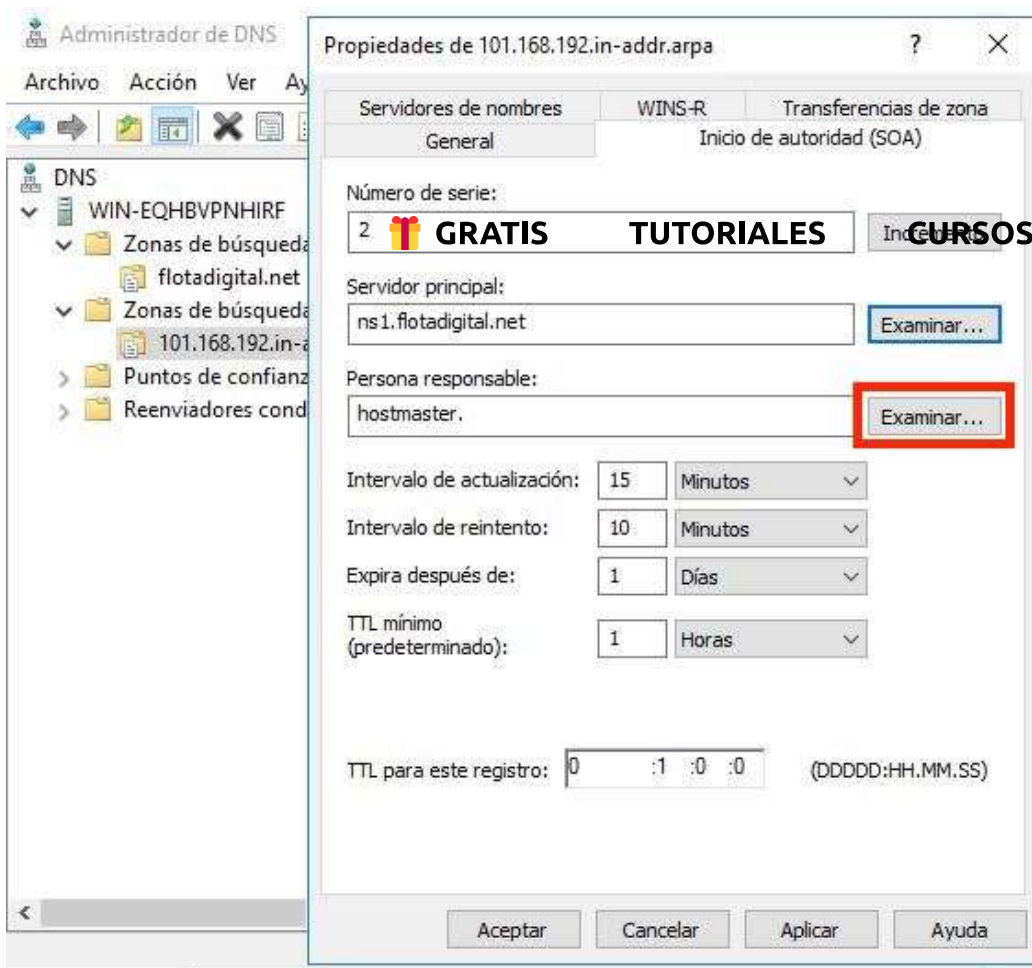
Administrador de DNS
Archivo Acción Ver Ay
DNS
WIN-EQHBVPNHIRF
Zonas de búsqueda
flotadigital.net
Zonas de búsqueda
101.168.192.in-a
Puntos de confianz
Reenviadores cond

Propiedades de 101.168.192.in-addr.arpa
?
×
Servidores de nombres
WINS-R
Transferencias de zona
General
Inicio de autoridad (SOA)
Número de serie:
2
GRATIS TUTORIALES CURSOS
Incre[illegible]
Servidor principal:
ns1.flotadigital.net
Examinar...
Persona responsable:
hostmaster.
Examinar...
Intervalo de actualización: 15 Minutos
Intervalo de reintento: 10 Minutos
Expira después de: 1 Días
TTL mínimo (predeterminado): 1 Horas
TTL para este registro: 0 :1 :0 :0 (DDDDD:HH.MM.SS)
Aceptar
Cancelar
Aplicar
Ayuda